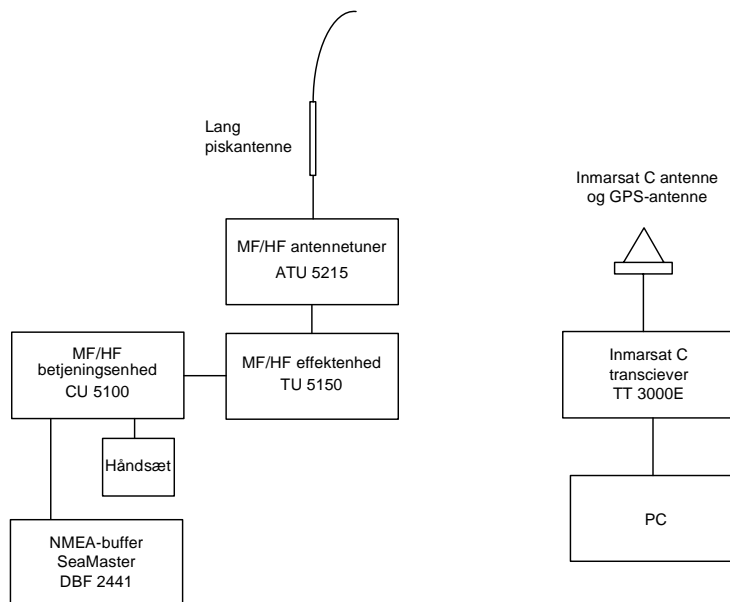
Lang piskantenne

MF/HF antennetuner
ATU 5215

MF/HF betjeningsenhed
CU 5100

MF/HF effektenhed
TU 5150

Håndsæt

NMEA-buffer
SeaMaster
DBF 2441

Inmarsat C antenne og GPS-antenne

Inmarsat C transciever
TT 3000E

PC